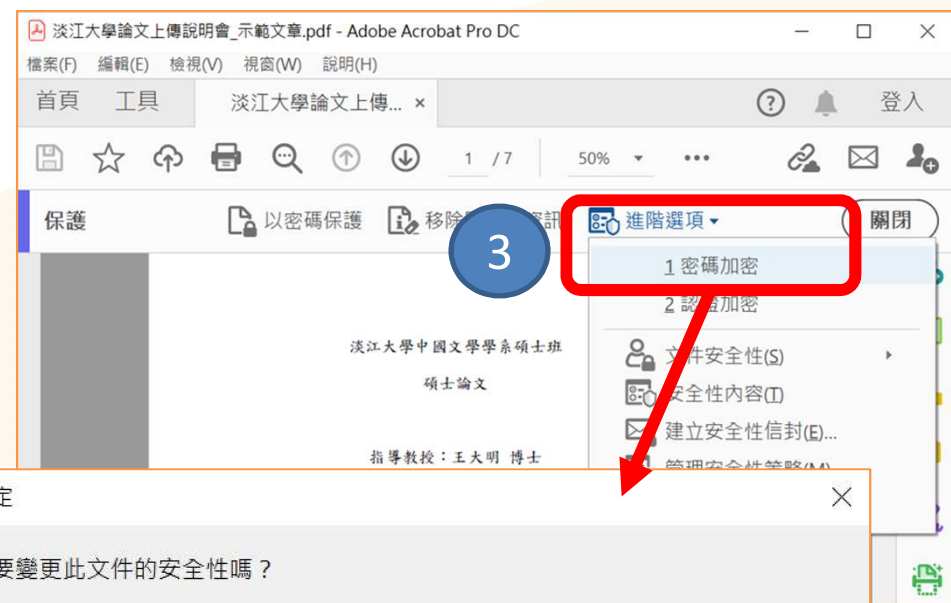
淡江大學論文上傳說明會_示範文章.pdf - Adobe Acrobat Pro DC

檔案(F) 編輯(E) 檢視(V) 視窗(W) 說明(H)

首頁 工具 淡江大學論文上傳... ×

? 登入

1 / 7 50%

保護 以密碼保護 移除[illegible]資訊 進階選項 關閉

3

1 密碼加密
2 認證加密
文件安全性(S)
安全性內容(T)
建立安全性信封(E)...
管理安全性策略(M)

淡江大學中國文學學系碩士班

碩士論文

指導教授：王大明 博士

定

要變更此文件的安全性嗎？